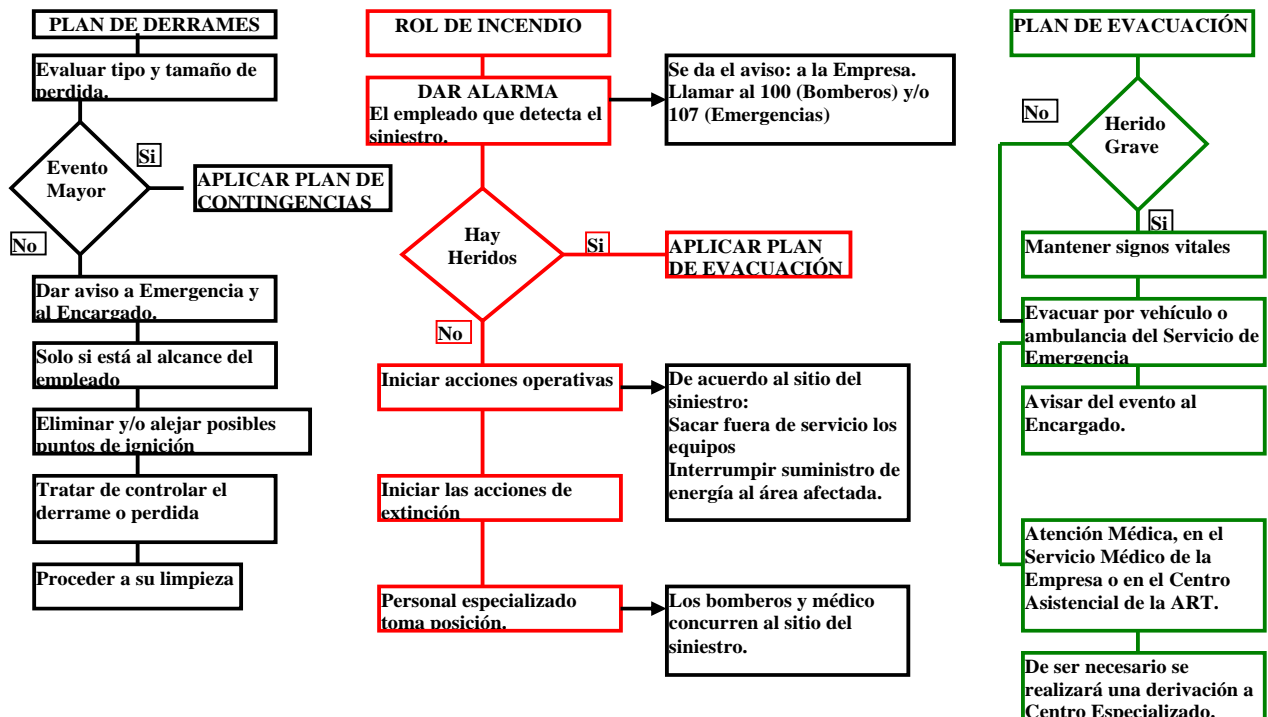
PLAN DE DERRAMES

Evaluar tipo y tamaño de perdida.

Evento Mayor

Si

APLICAR PLAN DE CONTINGENCIAS

No

Dar aviso a Emergencia y al Encargado.

Solo si está al alcance del empleado

Eliminar y/o alejar posibles puntos de ignición

Tratar de controlar el derrame o perdida

Proceder a su limpieza

ROL DE INCENDIO

DAR ALARMA
El empleado que detecta el siniestro.

Se da el aviso: a la Empresa. Llamar al 100 (Bomberos) y/o 107 (Emergencias)

Hay Heridos

Si

APLICAR PLAN DE EVACUACIÓN

No

Iniciar acciones operativas

De acuerdo al sitio del siniestro:
Sacar fuera de servicio los equipos
Interrumpir suministro de energía al área afectada.

Iniciar las acciones de extinción

Personal especializado toma posición.

Los bomberos y médico concurren al sitio del siniestro.

PLAN DE EVACUACIÓN

No

Herido Grave

Si

Mantener signos vitales

Evacuar por vehículo o ambulancia del Servicio de Emergencia

Avisar del evento al Encargado.

Atención Médica, en el Servicio Médico de la Empresa o en el Centro Asistencial de la ART.

De ser necesario se realizará una derivación a Centro Especializado.